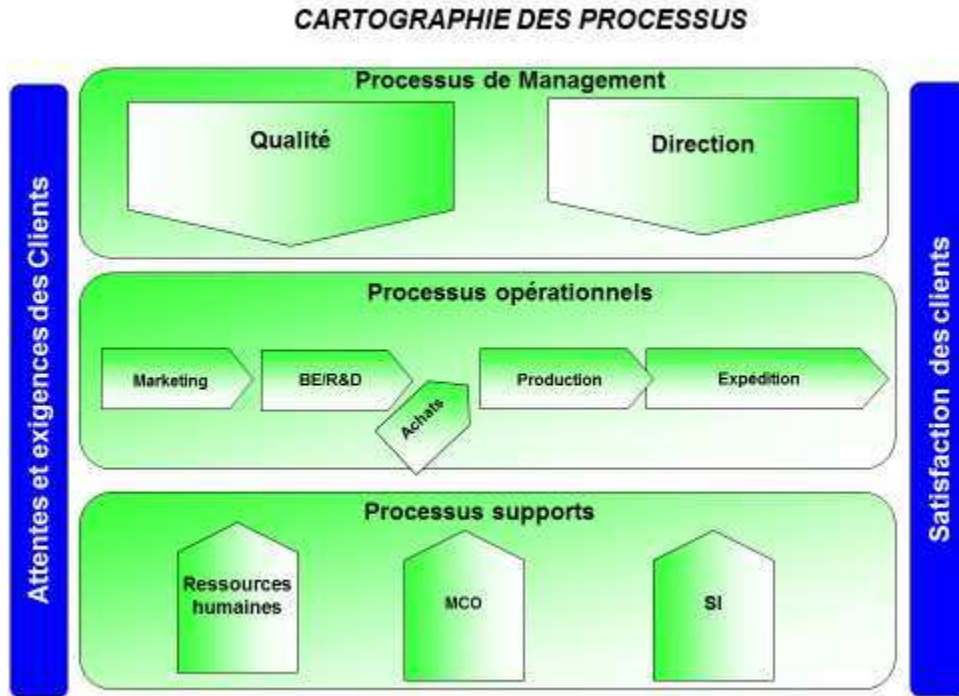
CARTOGRAPHIE DES PROCESSUS

Attentes et exigences des Clients

Processus de Management

Qualité

Direction

Processus opérationnels

Marketing

BE/R&D

Achats

Production

Expédition

Processus supports

Ressources humaines

MCO

SI

Satisfaction des clients